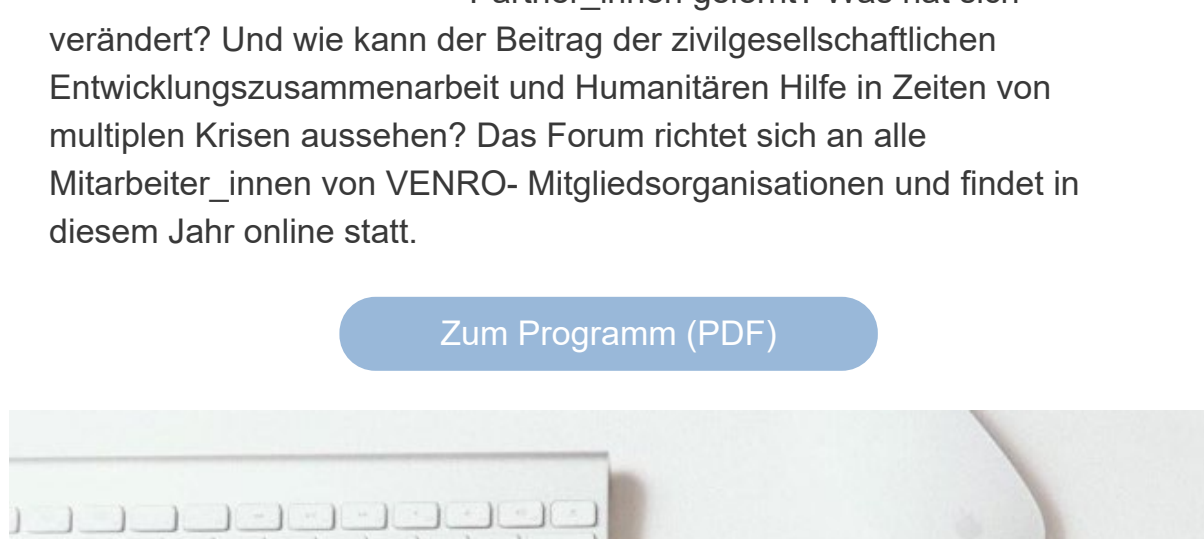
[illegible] Partner_innen gelernt? Was hat sich verändert? Und wie kann der Beitrag der zivilgesellschaftlichen Entwicklungszusammenarbeit und Humanitären Hilfe in Zeiten von multiplen Krisen aussehen? Das Forum richtet sich an alle Mitarbeiter_innen von VENRO- Mitgliedsorganisationen und findet in diesem Jahr online statt.

Zum Programm (PDF)